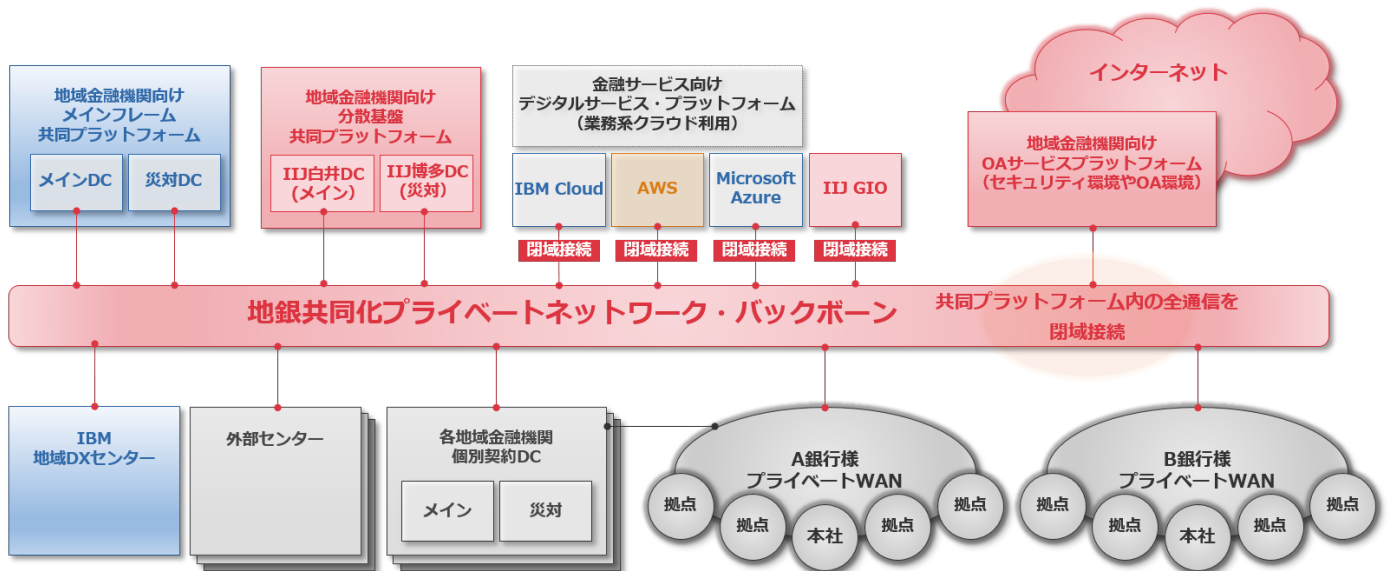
地域金融機関向け
メインフレーム
共同プラットフォーム

メインDC

災対DC

地域金融機関向け
分散基盤
共同プラットフォーム

IIJ白井DC
(メイン)

IIJ博多DC
(災対)

金融サービス向け
デジタルサービス・プラットフォーム
(業務系クラウド利用)

IBM Cloud

AWS

Microsoft Azure

IIJ GIO

閉域接続

閉域接続

閉域接続

閉域接続

インターネット

地域金融機関向け
OAサービスプラットフォーム
(セキュリティ環境やOA環境)

地銀共同化プライベートネットワーク・バックボーン

共同プラットフォーム内の全通信を
閉域接続

IBM
地域DXセンター

外部センター

各地域金融機関
個別契約DC

メイン

災対

A銀行様
プライベートWAN

拠点

拠点

本社

拠点

拠点

B銀行様
プライベートWAN

拠点

拠点

本社

拠点

拠点